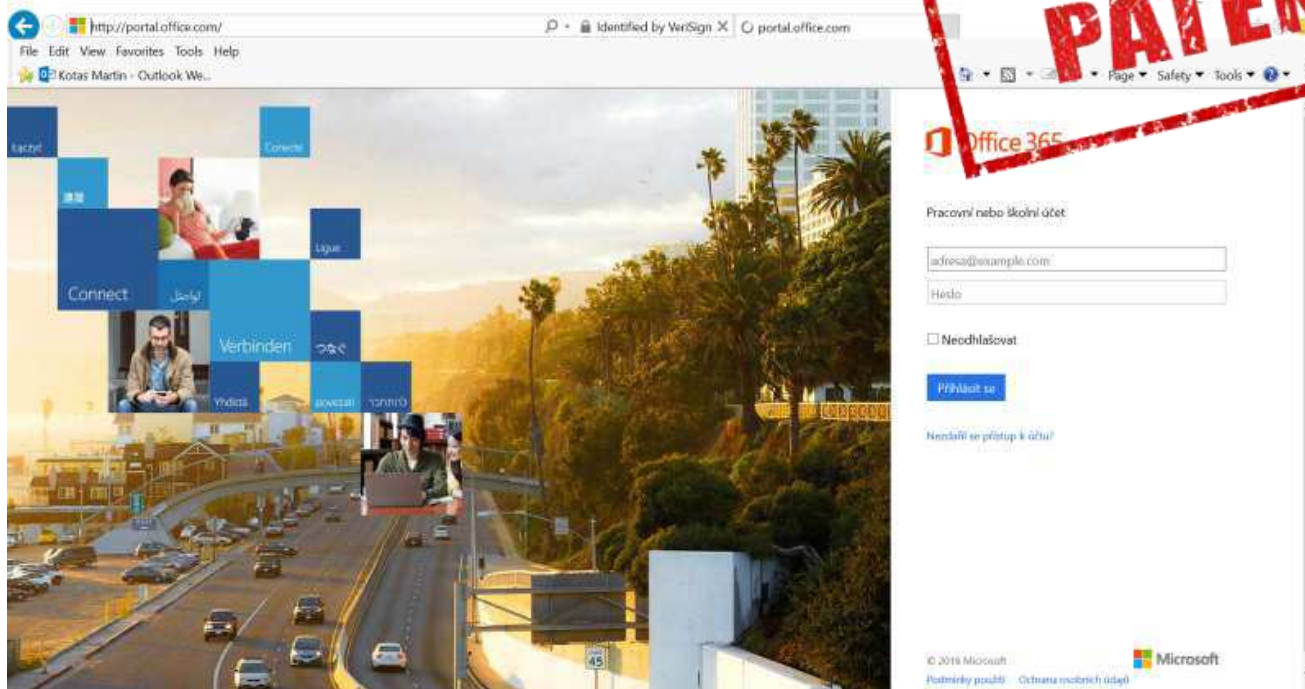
http://portal.office.com/
Identified by VeriSign
portal.office.com
File Edit View Favorites Tools Help
Kotas Martin - Outlook We...
Page ▾ Safety ▾ Tools ▾
PATEN

Łączyć
Conecte
連接
Ligue
Connect
تواصل
Verbinden
つなぐ
Yhdistä
povezati
התחבר

Office 365
Pracovní nebo školní účet
adresa@example.com
Heslo
Neodhlašovat
Přihlásit se
Nedaří se přístup k účtu?

© 2016 Microsoft
Microsoft
Podmínky použití Ochrana osobních údajů